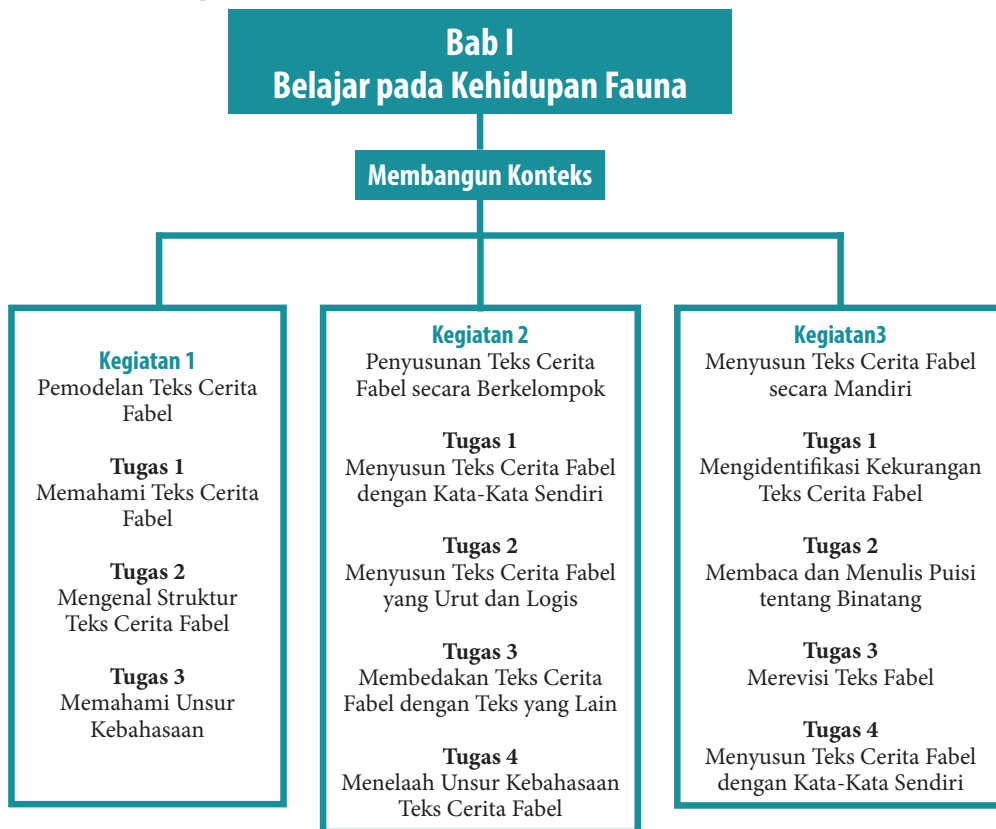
Bab I
Belajar pada Kehidupan Fauna

Membangun Konteks

Kegiatan 1
Pemodelan Teks Cerita Fabel

Tugas 1
Memahami Teks Cerita Fabel

Tugas 2
Mengenal Struktur Teks Cerita Fabel

Tugas 3
Memahami Unsur Kebahasaan

Kegiatan 2
Penyusunan Teks Cerita Fabel secara Berkelompok

Tugas 1
Menyusun Teks Cerita Fabel dengan Kata-Kata Sendiri

Tugas 2
Menyusun Teks Cerita Fabel yang Urut dan Logis

Tugas 3
Membedakan Teks Cerita Fabel dengan Teks yang Lain

Tugas 4
Menelaah Unsur Kebahasaan Teks Cerita Fabel

Kegiatan3
Menyusun Teks Cerita Fabel secara Mandiri

Tugas 1
Mengidentifikasi Kekurangan Teks Cerita Fabel

Tugas 2
Membaca dan Menulis Puisi tentang Binatang

Tugas 3
Merevisi Teks Fabel

Tugas 4
Menyusun Teks Cerita Fabel dengan Kata-Kata Sendiri